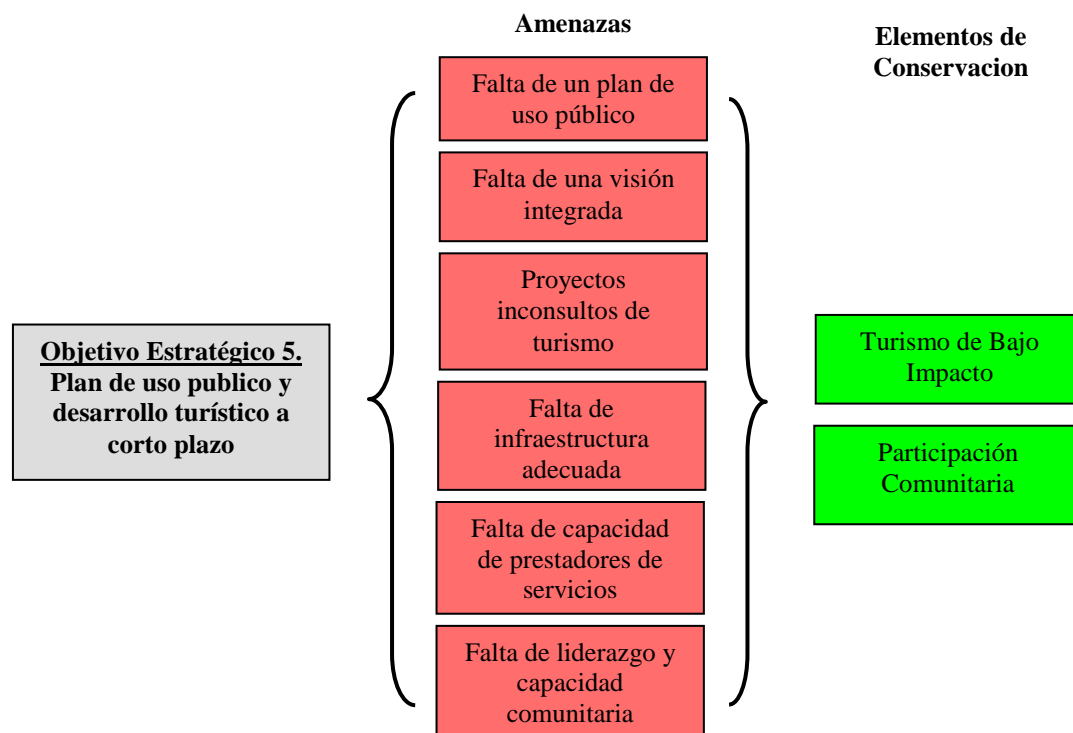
Amenazas

Elementos de Conservacion

Objetivo Estratégico 5.
Plan de uso publico y desarrollo turístico a corto plazo

Falta de un plan de uso público

Falta de una visión integrada

Proyectos inconsultos de turismo

Falta de infraestructura adecuada

Falta de capacidad de prestadores de servicios

Falta de liderazgo y capacidad comunitaria

Turismo de Bajo Impacto

Participación Comunitaria